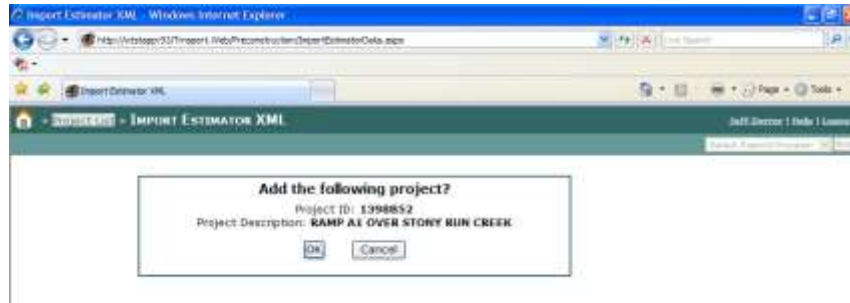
Import Estimator XML - Windows Internet Explorer

http://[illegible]/Trnsport.Web/Preconstruction/ImportEstimatorData.aspx

Live Search

Import Estimator XML

Page ▾ Tools ▾

Project List ▸ Import Estimator XML

Jeff Dorror | Help | Logout

Add the following project?

Project ID: 1398852

Project Description: RAMP A1 OVER STONY RUN CREEK

Ok Cancel